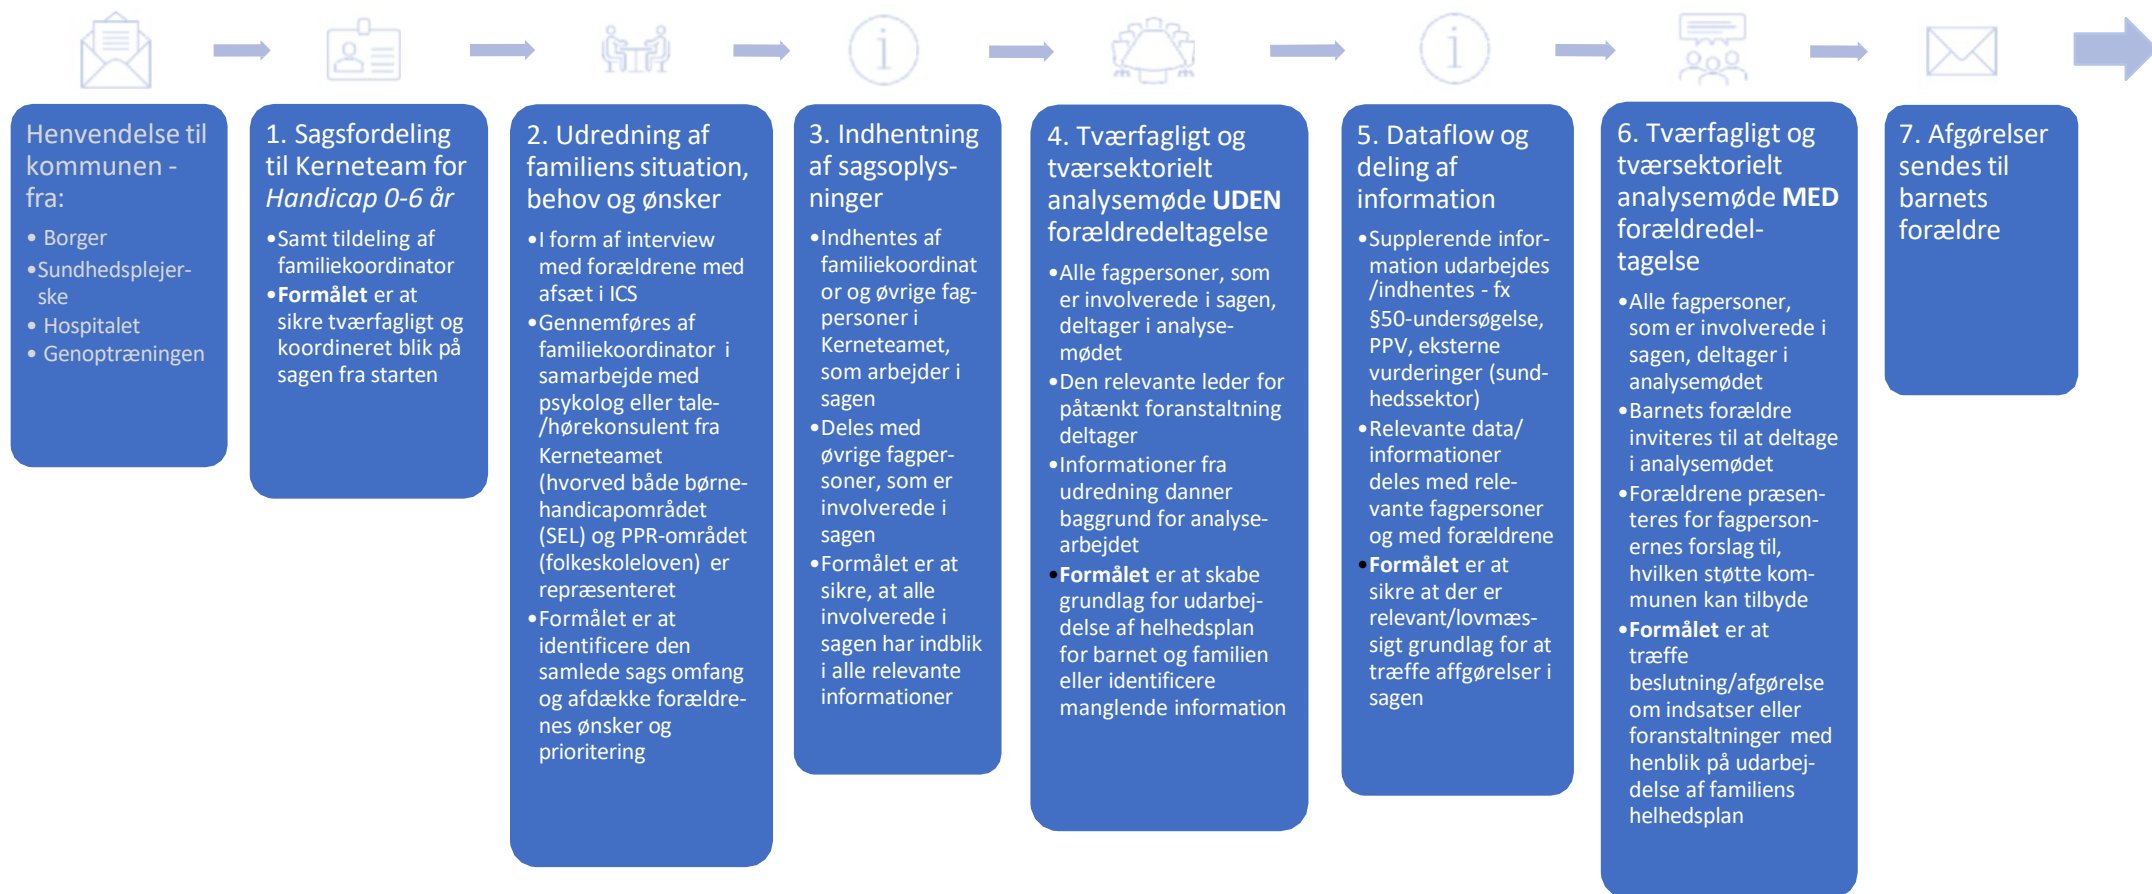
Henvendelse til kommunen - fra:

• Borger
• Sundhedsplejerske
• Hospitalet
• Genoptræningen

1. Sagsfordeling til Kerneteam for *Handicap 0-6 år*

• Samt tildeling af familiekoordinator
• **Formålet** er at sikre tværfagligt og koordineret blik på sagen fra starten

2. Udredning af familiens situation, behov og ønsker

• I form af interview med forældrene med afsæt i ICS
• Gennemføres af familiekoordinator i samarbejde med psykolog eller tale-/hørekonsulent fra Kerneteamet (hvorved både børnehandicapområdet (SEL) og PPR-området (folkeskoleloven) er repræsenteret
• Formålet er at identificere den samlede sags omfang og afdække forældrenes ønsker og prioritering

3. Indhentning af sagsoplysninger

• Indhentes af familiekoordinator og øvrige fagpersoner i Kerneteamet, som arbejder i sagen
• Deles med øvrige fagpersoner, som er involverede i sagen
• Formålet er at sikre, at alle involverede i sagen har indblik i alle relevante informationer

4. Tværfagligt og tværsektorielt analysemøde **UDEN** forældredeltagelse

• Alle fagpersoner, som er involverede i sagen, deltager i analysemødet
• Den relevante leder for påtænkt foranstaltning deltager
• Informationer fra udredning danner baggrund for analysearbejdet
• **Formålet** er at skabe grundlag for udarbejdelse af helhedsplan for barnet og familien eller identificere manglende information

5. Dataflow og deling af information

• Supplerende information udarbejdes /indhentes - fx §50-undersøgelse, PPV, eksterne vurderinger (sundhedssektor)
• Relevante data/ informationer deles med relevante fagpersoner og med forældrene
• **Formålet** er at sikre at der er relevant/lovmæssigt grundlag for at træffe affgørelser i sagen

6. Tværfagligt og tværsektorielt analysemøde **MED** forældredeltagelse

• Alle fagpersoner, som er involverede i sagen, deltager i analysemødet
• Barnets forældre inviteres til at deltage i analysemødet
• Forældrene præsenteres for fagpersonernes forslag til, hvilken støtte kommunen kan tilbyde
• **Formålet** er at træffe beslutning/afgørelse om indsatser eller foranstaltninger med henblik på udarbejdelse af familiens helhedsplan

7. Afgørelser sendes til barnets forældre